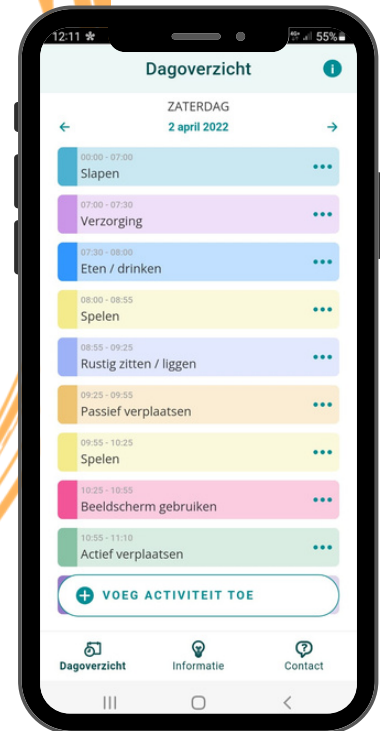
12:11 55%

Dagoverzicht

ZATERDAG

2 april 2022

00:00 - 07:00
Slapen

07:00 - 07:30
Verzorging

07:30 - 08:00
Eten / drinken

08:00 - 08:55
Spelen

08:55 - 09:25
Rustig zitten / liggen

09:25 - 09:55
Passief verplaatsen

09:55 - 10:25
Spelen

10:25 - 10:55
Beeldscherm gebruiken

10:55 - 11:10
Actief verplaatsen

VOEG ACTIVITEIT TOE

Dagoverzicht Informatie Contact